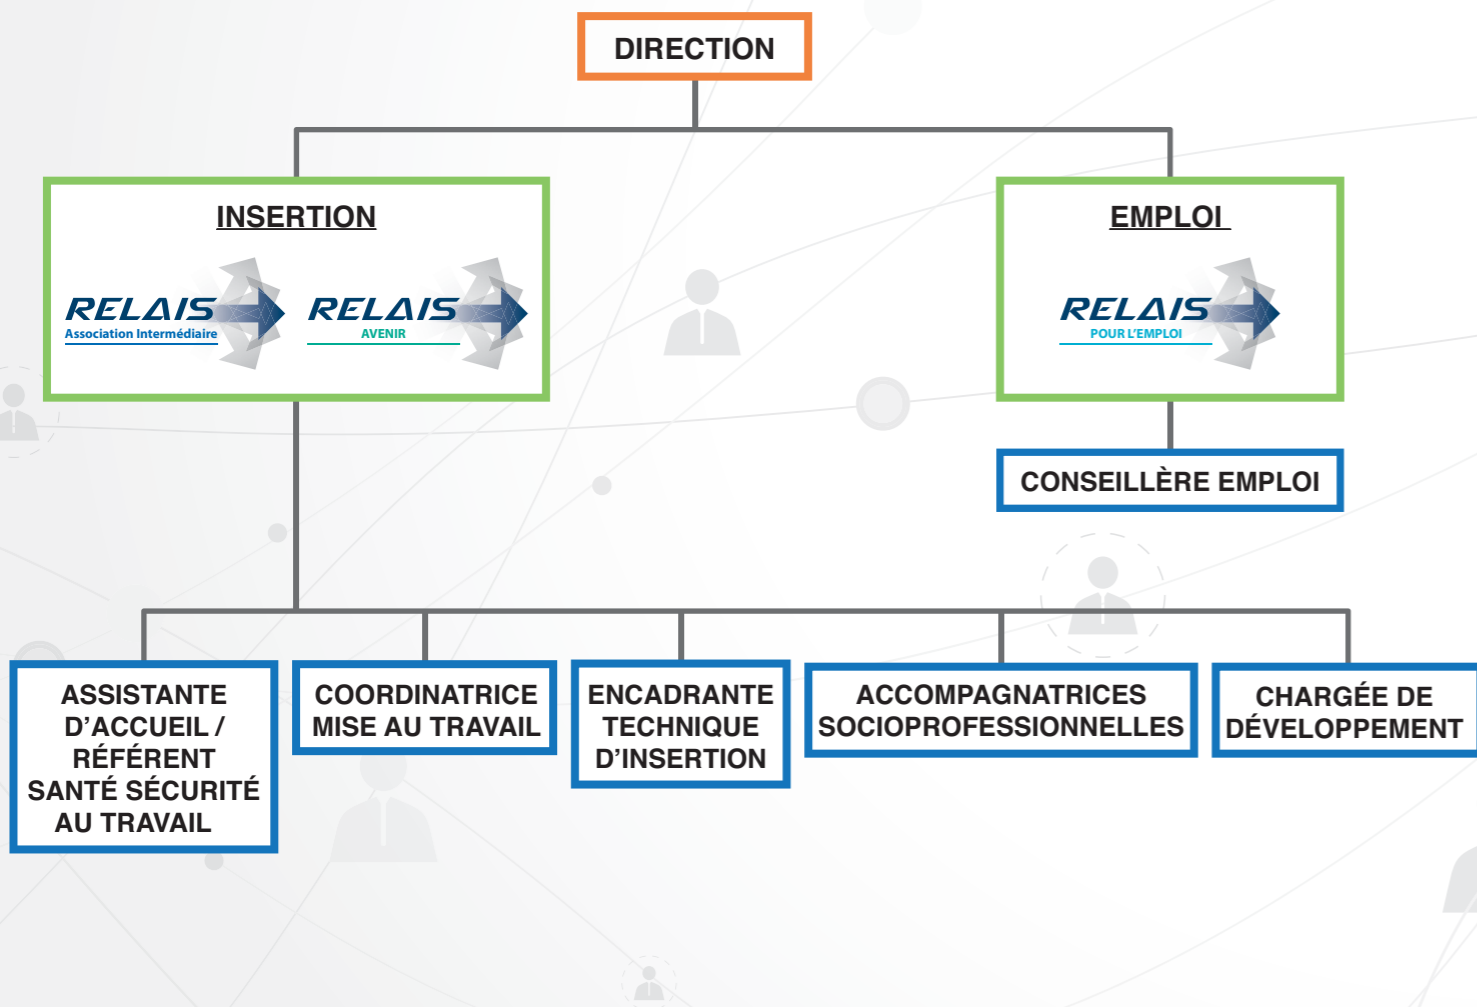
DIRECTION

INSERTION

RELAIS
Association Intermédiaire

RELAIS
AVENIR

EMPLOI

RELAIS
POUR L'EMPLOI

CONSEILLÈRE EMPLOI

ASSISTANTE D'ACCUEIL / RÉFÉRENT SANTÉ SÉCURITÉ AU TRAVAIL

COORDINATRICE MISE AU TRAVAIL

ENCADRANTE TECHNIQUE D'INSERTION

ACCOMPAGNATRICES SOCIOPROFESSIONNELLES

CHARGÉE DE DÉVELOPPEMENT